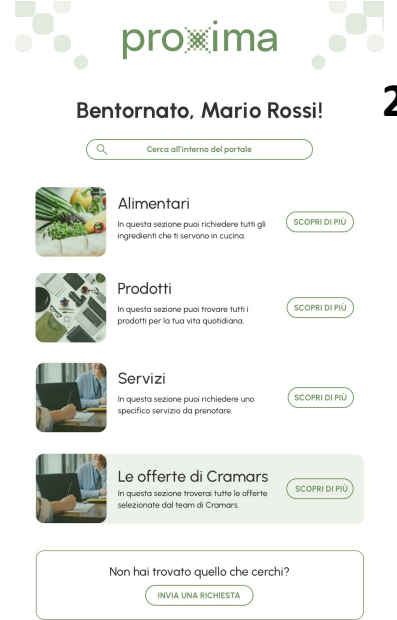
proxima

Bentornato, Mario Rossi!

2

Cerca all'interno del portale

Alimentari
In questa sezione puoi richiedere tutti gli ingredienti che ti servono in cucina.
SCOPRI DI PIÙ

Prodotti
In questa sezione puoi trovare tutti i prodotti per la tua vita quotidiana.
SCOPRI DI PIÙ

Servizi
In questa sezione puoi richiedere uno specifico servizio da prenotare.
SCOPRI DI PIÙ

Le offerte di Cramars
In questa sezione troverai tutte le offerte selezionate dal team di Cramars.
SCOPRI DI PIÙ

Non hai trovato quello che cerchi?
INVIA UNA RICHIESTA